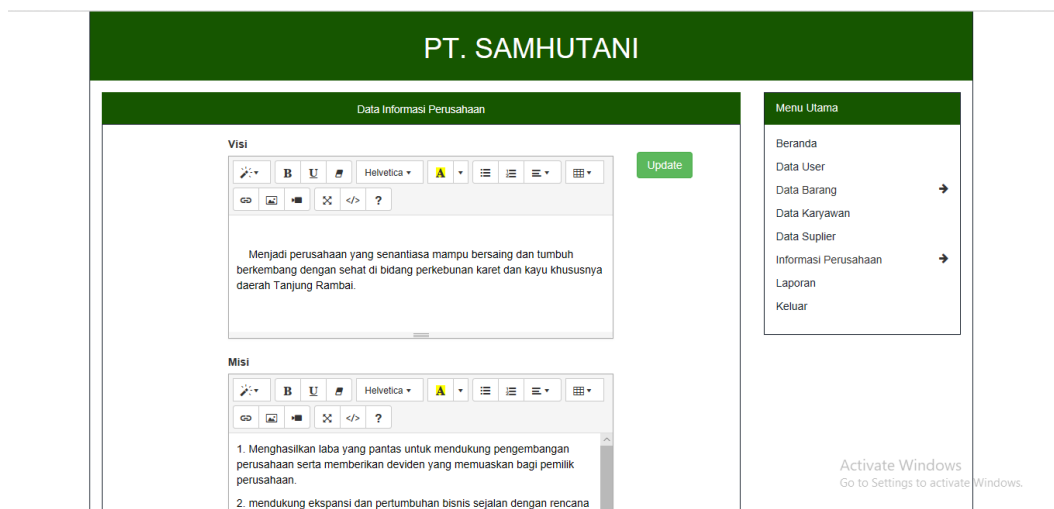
PT. SAMHUTANI

Data Informasi Perusahaan

Visi

B U Helvetica A ?

Update

Menjadi perusahaan yang senantiasa mampu bersaing dan tumbuh berkembang dengan sehat di bidang perkebunan karet dan kayu khususnya daerah Tanjung Rambai.

Misi

B U Helvetica A ?

1. Menghasilkan laba yang pantas untuk mendukung pengembangan perusahaan serta memberikan deviden yang memuaskan bagi pemilik perusahaan.

2. mendukung ekspansi dan pertumbuhan bisnis sejalan dengan rencana

Menu Utama

Beranda
Data User
Data Barang
Data Karyawan
Data Suplier
Informasi Perusahaan
Laporan
Keluar

Activate Windows
Go to Settings to activate Windows.